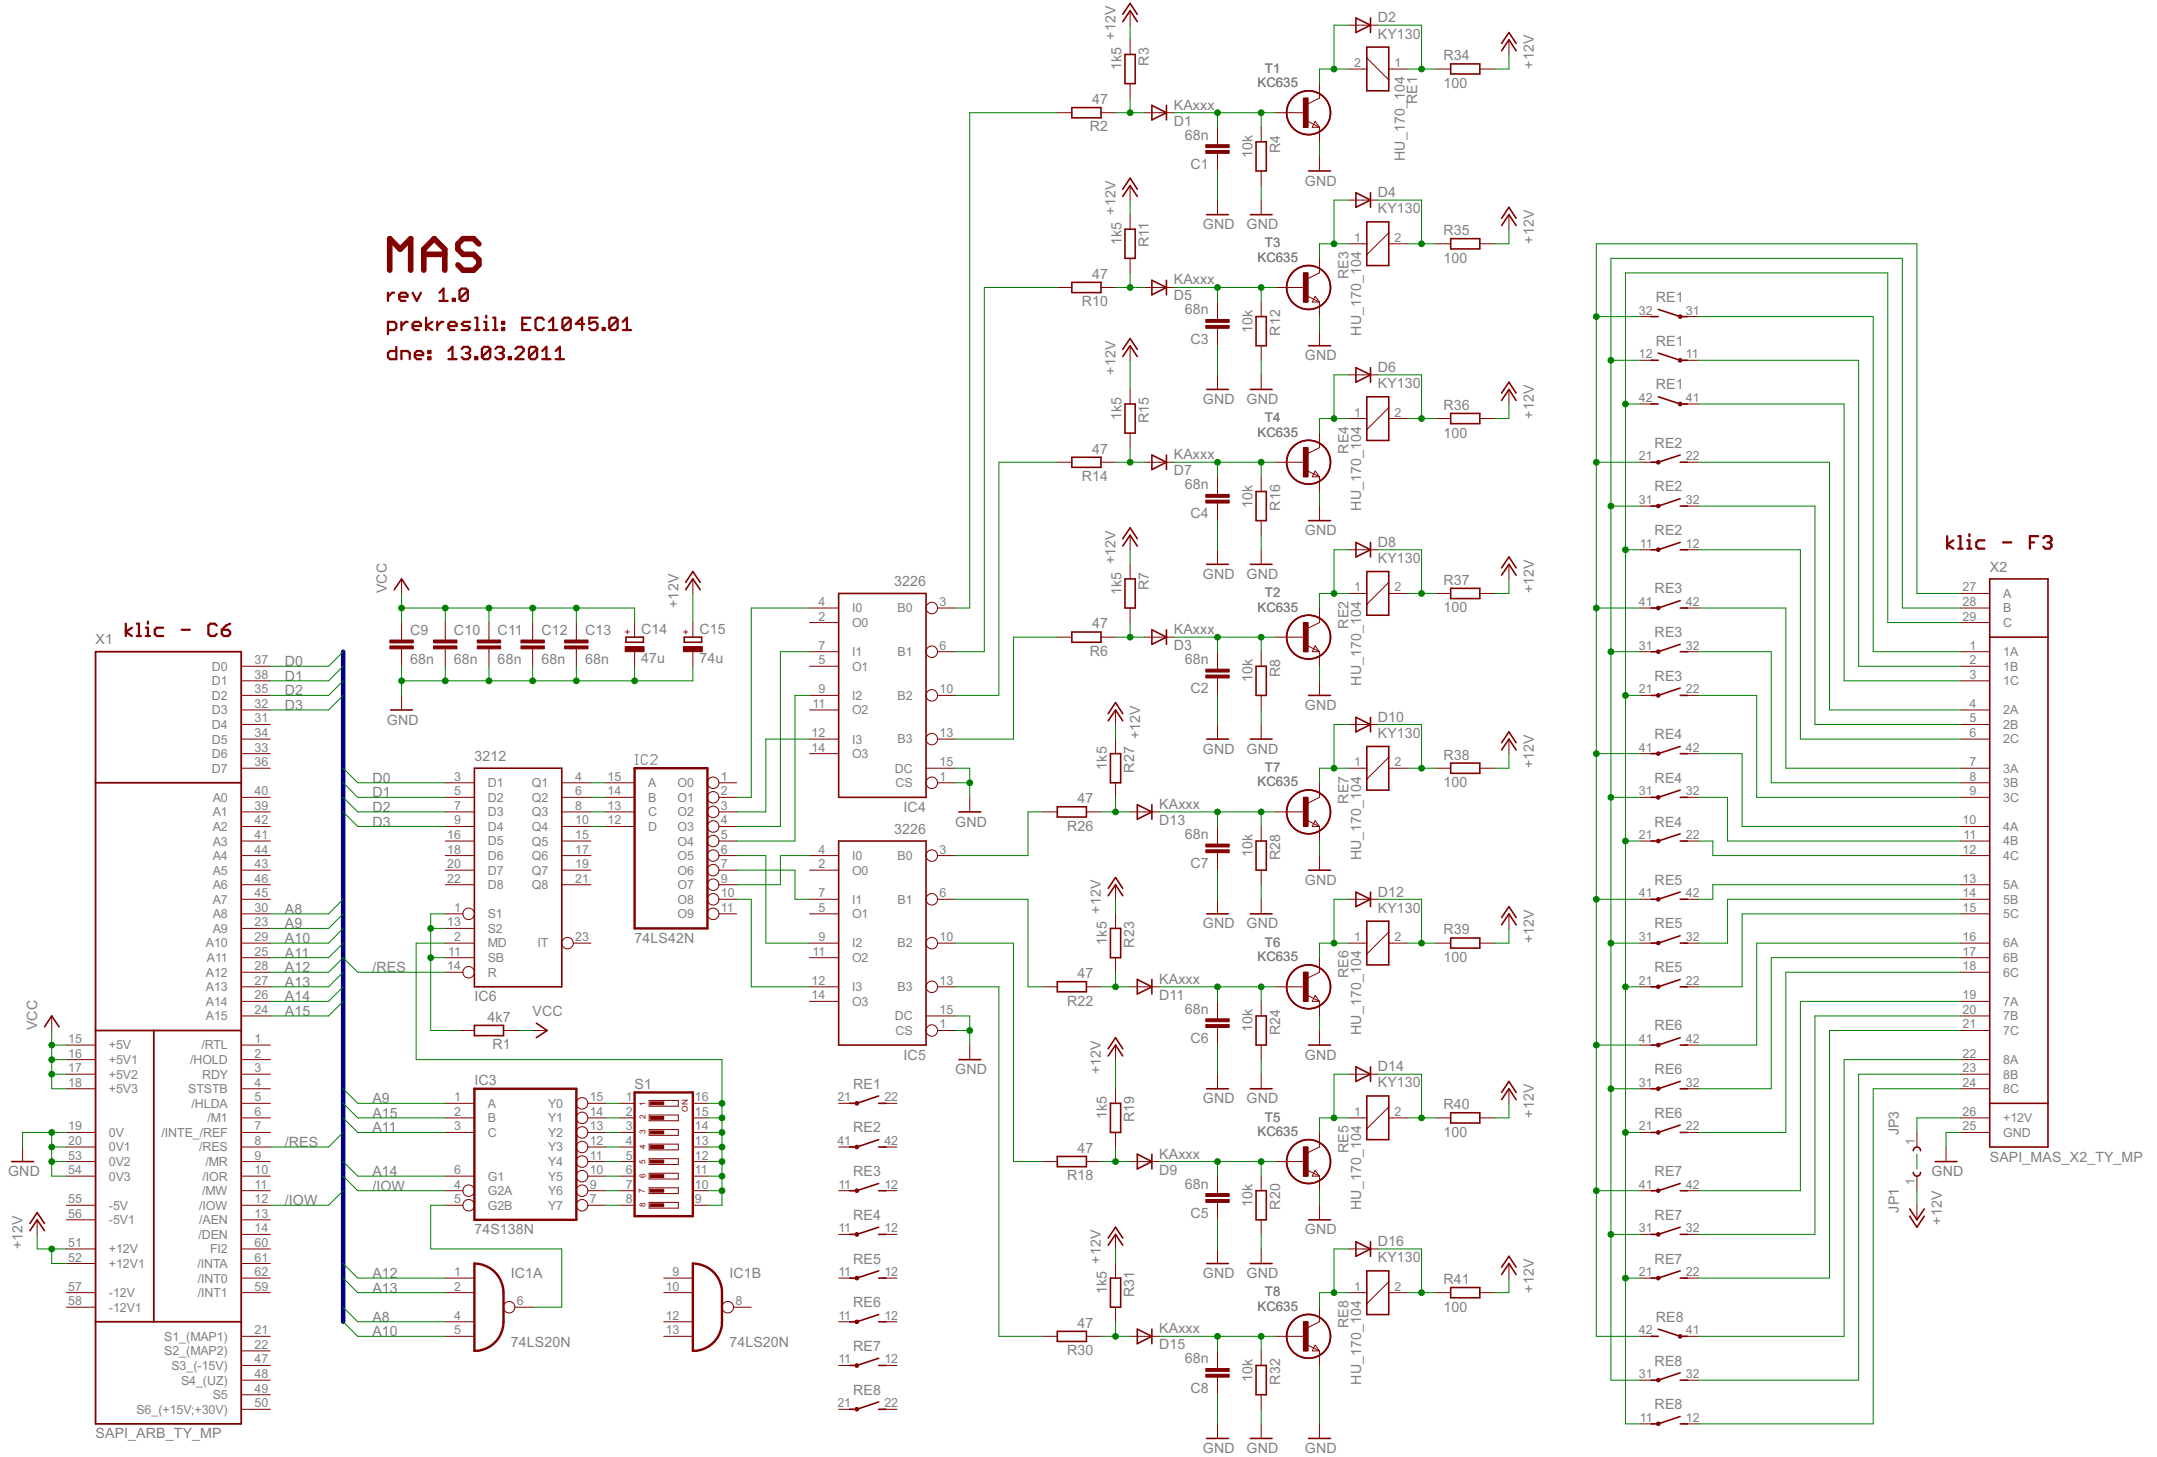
MAS
rev 1.0
prekreslil: EC1045.01
dne: 13.03.2011

klic - C6
X1
D0 D1 D2 D3 D4 D5 D6 D7
A0 A1 A2 A3 A4 A5 A6 A7 A8 A9 A10 A11 A12 A13 A14 A15
+5V +5V1 +5V2 +5V3
0V 0V1 0V2 0V3
-5V -5V1
+12V +12V1
-12V -12V1
/RTL /HOLD RDY STSTB /HLDA /M1 /INTE_/REF /RES /MR /IOR /MW /IOW /AEN /DEN FI2 /INTA /INT0 /INT1
S1_(MAP1) S2_(MAP2) S3_(-15V) S4_(UZ) S5 S6_(+15V;+30V)
SAPI_ARB_TY_MP
VCC GND +12V
/RES /IOW

VCC
C9 C10 C11 C12 C13 C14 C15
68n 68n 68n 68n 68n 47u 74u
GND +12V

3212
D1 D2 D3 D4 D5 D6 D7 D8 S1 S2 MD SB R
Q1 Q2 Q3 Q4 Q5 Q6 Q7 Q8 IT
IC6
4k7 R1 VCC

IC2
A B C D
O0 O1 O2 O3 O4 O5 O6 O7 O8 O9
74LS42N

3226
I0 O0 I1 O1 I2 O2 I3 O3
B0 B1 B2 B3 DC CS
IC4
GND

3226
IC5
GND

IC3
A B C G1 G2A G2B
Y0 Y1 Y2 Y3 Y4 Y5 Y6 Y7
74S138N
S1
ON

IC1A
74LS20N
IC1B
74LS20N

RE1 21 22
RE2 41 42
RE3 11 12
RE4 11 12
RE5 11 12
RE6 11 12
RE7 11 12
RE8 21 22

R2 47 R3 1k5 +12V D1 KAxxx C1 68n R4 10k T1 KC635 D2 KY130 RE1 HU_170_104 R34 100 +12V GND
R10 R11 D5 C3 R12 T3 D4 RE3 R35
R14 R15 D7 C4 R16 T4 D6 RE4 R36
R6 R7 D3 C2 R8 T2 D8 RE2 R37
R26 R27 D13 C7 R28 T7 D10 RE7 R38
R22 R23 D11 C6 R24 T6 D12 RE6 R39
R18 R19 D9 C5 R20 T5 D14 RE5 R40
R30 R31 D15 C8 R32 T8 D16 RE8 R41

klic - F3
X2
A B C
1A 1B 1C 2A 2B 2C 3A 3B 3C 4A 4B 4C 5A 5B 5C 6A 6B 6C 7A 7B 7C 8A 8B 8C
+12V GND
SAPI_MAS_X2_TY_MP
JP3 JP1 +12V GND

RE1 32 31
RE1 12 11
RE1 42 41
RE2 21 22
RE2 31 32
RE2 11 12
RE3 41 42
RE3 31 32
RE3 21 22
RE4 41 42
RE4 31 32
RE4 21 22
RE5 41 42
RE5 31 32
RE5 21 22
RE6 41 42
RE6 31 32
RE6 21 22
RE7 41 42
RE7 31 32
RE7 21 22
RE8 42 41
RE8 31 32
RE8 11 12